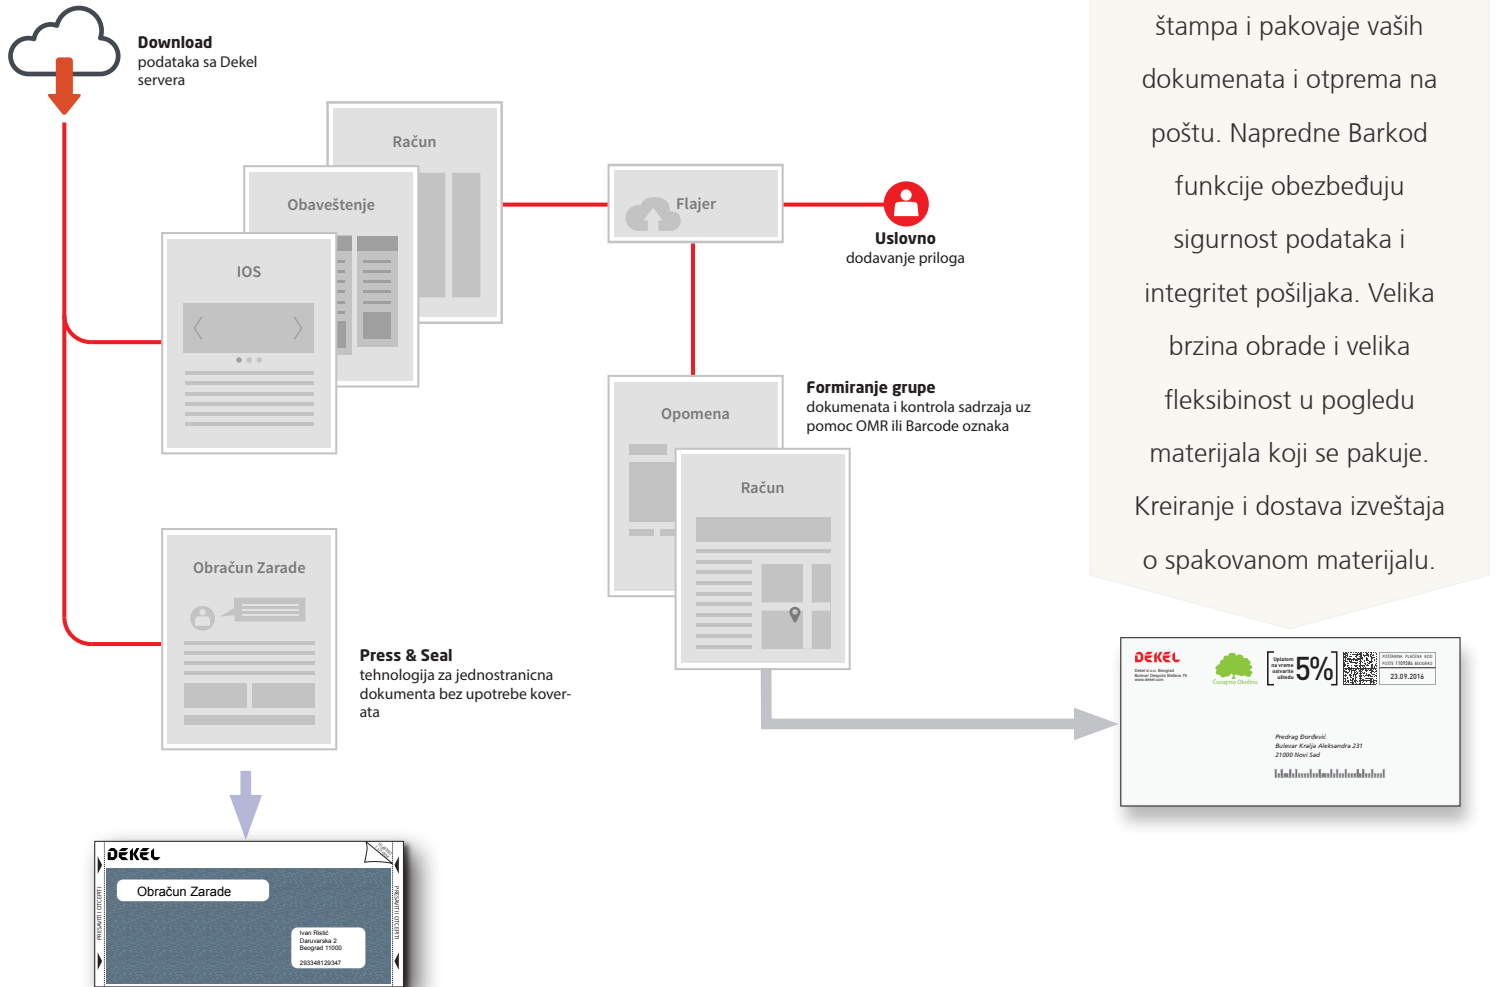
Download
podataka sa Dekel servera

Račun

Obaveštenje

IOS

Flajer

Uslovno
dodavanje priloga

štampa i pakovaje vaših dokumenata i otprema na poštu. Napredne Barkod funkcije obezbeđuju sigurnost podataka i integritet pošiljaka. Velika brzina obrade i velika fleksibinost u pogledu materijala koji se pakuje. Kreiranje i dostava izveštaja o spakovanom materijalu.

Opomena

Formiranje grupe
dokumenata i kontrola sadrzaja uz pomoc OMR ili Barcode oznaka

Račun

Obračun Zarade

Press & Seal
tehnologija za jednostranicna dokumenta bez upotrebe koverata

DEKEL
Čuvajmo Okolinu
5%
23.09.2016
Predrag Đorđević
Bulevar Kralja Aleksandra 231
21000 Novi Sad

DEKEL
Obračun Zarade
Ivan Ristić
Daruvarska 2
Beograd 11000
293348129347
PRESAVITI OTCEPITI
PRESAVITI OTCEPITI